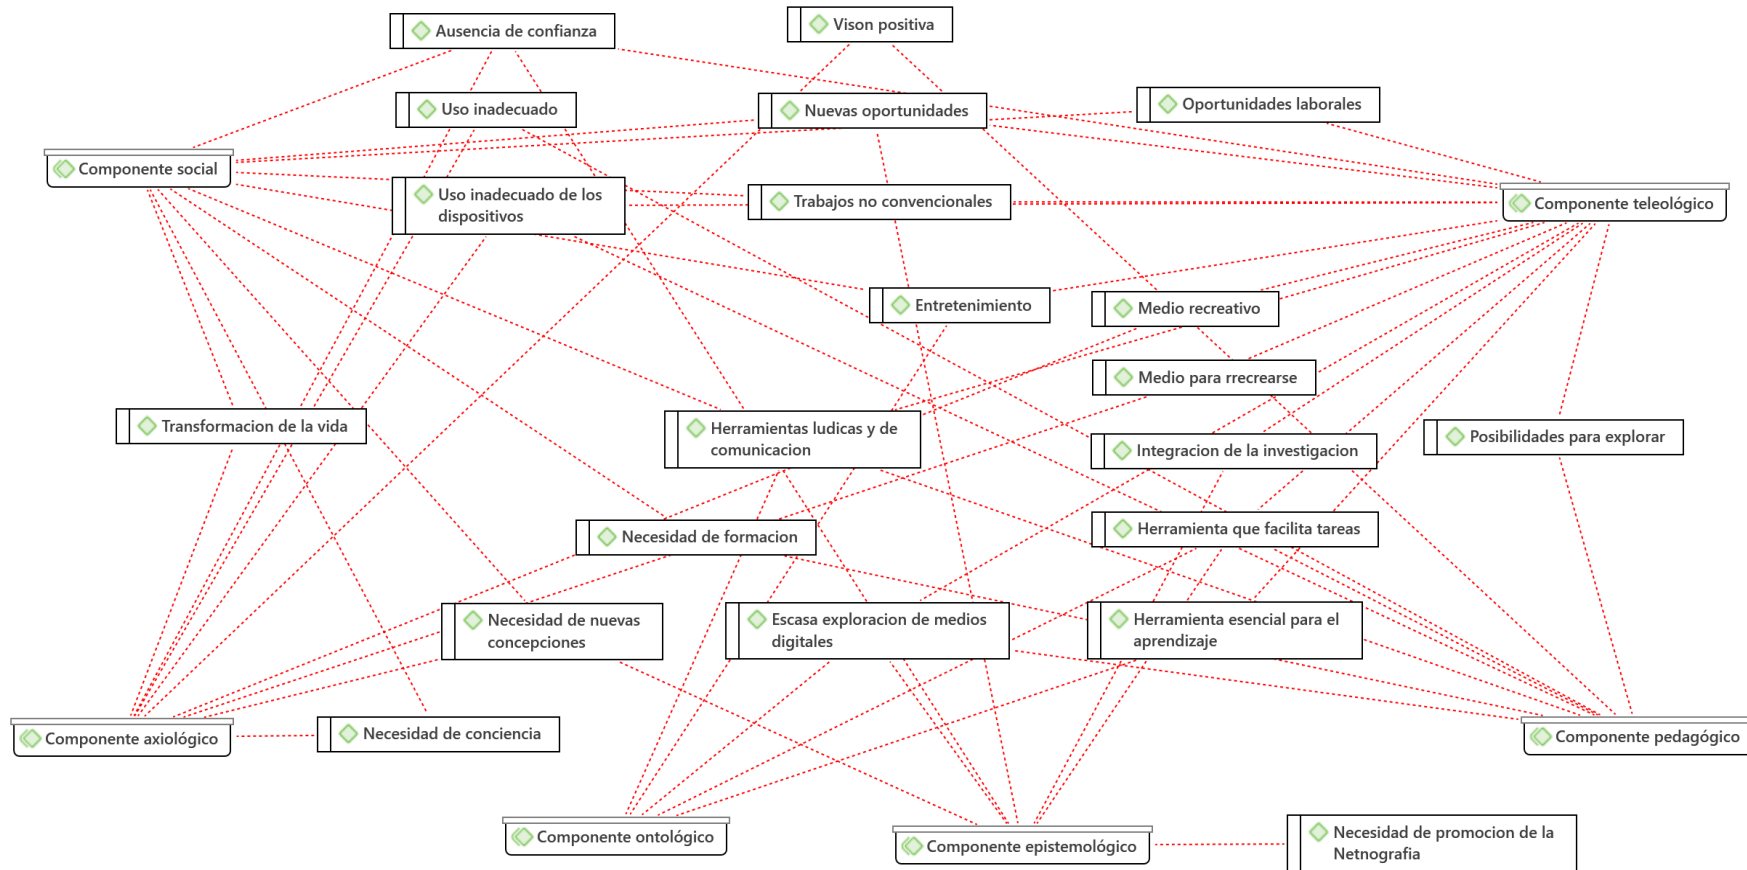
Ausencia de confianza

Vison positiva

Uso inadecuado

Nuevas oportunidades

Oportunidades laborales

Componente social

Uso inadecuado de los dispositivos

Trabajos no convencionales

Componente teleológico

Entretenimiento

Medio recreativo

Medio para rrecrearse

Transformacion de la vida

Herramientas ludicas y de comunicacion

Integracion de la investigacion

Posibilidades para explorar

Necesidad de formacion

Herramienta que facilita tareas

Necesidad de nuevas concepciones

Escasa exploracion de medios digitales

Herramienta esencial para el aprendizaje

Componente axiológico

Necesidad de conciencia

Componente pedagógico

Componente ontológico

Componente epistemológico

Necesidad de promocion de la Netnografia